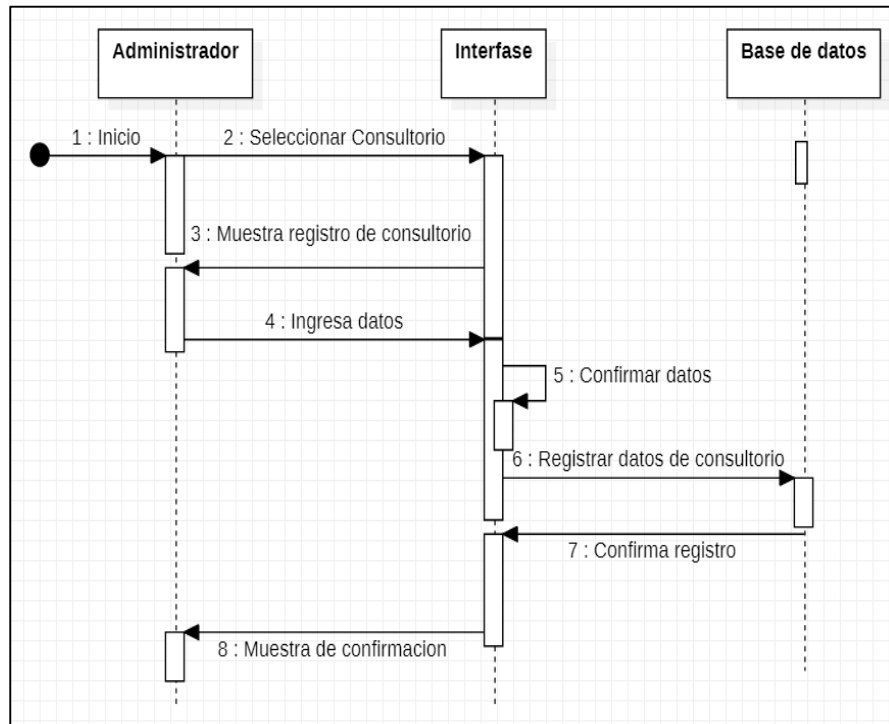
Administrador

Interfase

Base de datos

1 : Inicio

2 : Seleccionar Consultorio

3 : Muestra registro de consultorio

4 : Ingresa datos

5 : Confirmar datos

6 : Registrar datos de consultorio

7 : Confirma registro

8 : Muestra de confirmacion